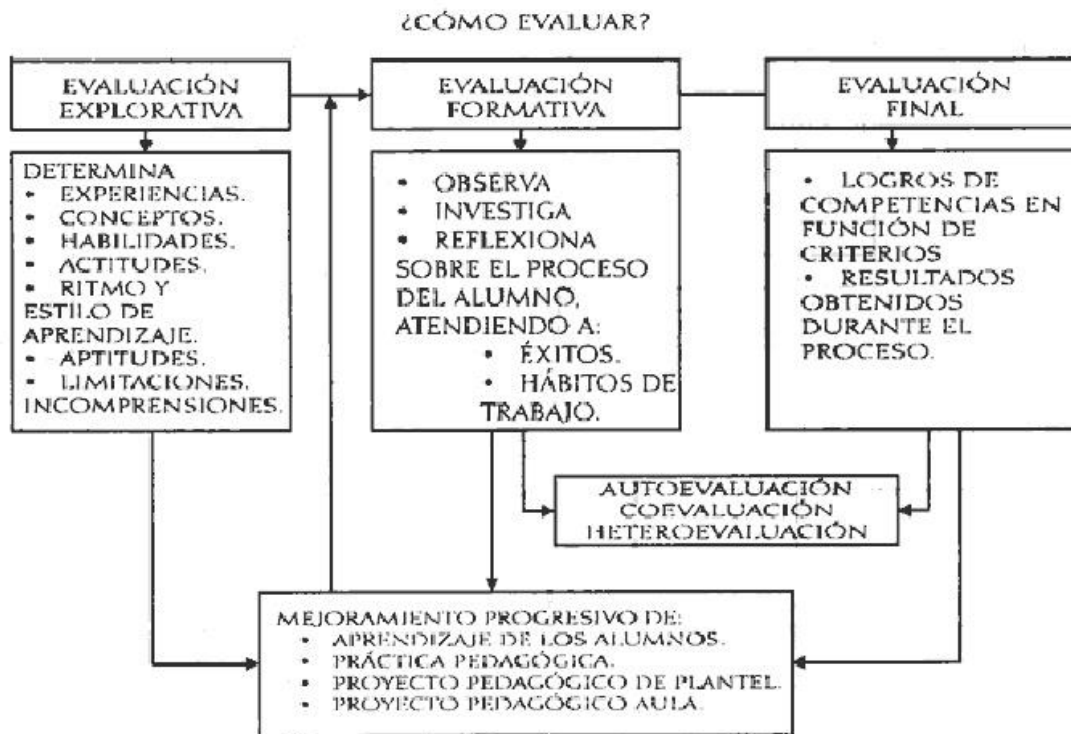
¿CÓMO EVALUAR?

EVALUACIÓN EXPLORATIVA

EVALUACIÓN FORMATIVA

EVALUACIÓN FINAL

DETERMINA
• EXPERIENCIAS.
• CONCEPTOS.
• HABILIDADES.
• ACTITUDES.
• RITMO Y ESTILO DE APRENDIZAJE.
• APTITUDES.
• LIMITACIONES. INCOMPRENSIONES.

• OBSERVA
• INVESTIGA
• REFLEXIONA
SOBRE EL PROCESO DEL ALUMNO, ATENDIENDO A:
• ÉXITOS.
• HÁBITOS DE TRABAJO.

• LOGROS DE COMPETENCIAS EN FUNCIÓN DE CRITERIOS
• RESULTADOS OBTENIDOS DURANTE EL PROCESO.

AUTOEVALUACIÓN
COEVALUACIÓN
HETEROEVALUACIÓN

MEJORAMIENTO PROGRESIVO DE:
• APRENDIZAJE DE LOS ALUMNOS.
• PRÁCTICA PEDAGÓGICA.
• PROYECTO PEDAGÓGICO DE PLANTEL.
• PROYECTO PEDAGÓGICO AULA.